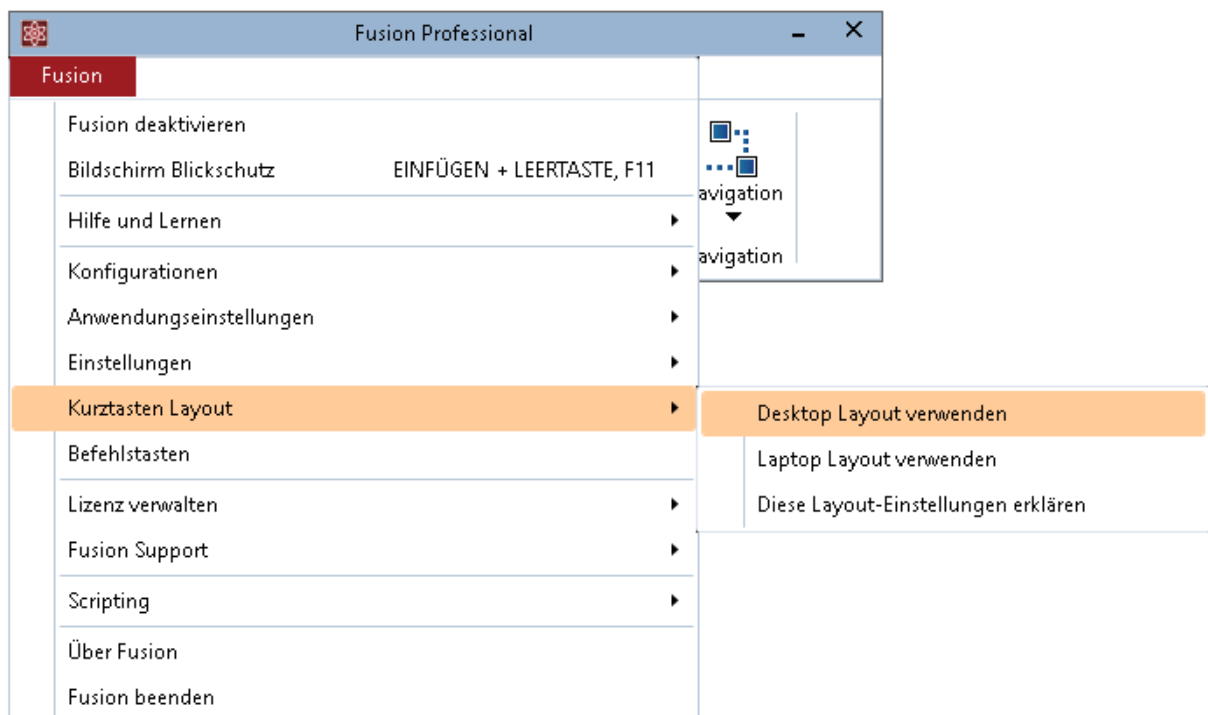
Fusion Professional

Fusion

Fusion deaktivieren

Bildschirm Blickschutz EINFÜGEN + LEERTASTE, F11

Hilfe und Lernen

Konfigurationen

Anwendungseinstellungen

Einstellungen

Kurztasten Layout

Befehlstasten

Lizenz verwalten

Fusion Support

Scripting

Über Fusion

Fusion beenden

avigation

avigation

Desktop Layout verwenden

Laptop Layout verwenden

Diese Layout-Einstellungen erklären